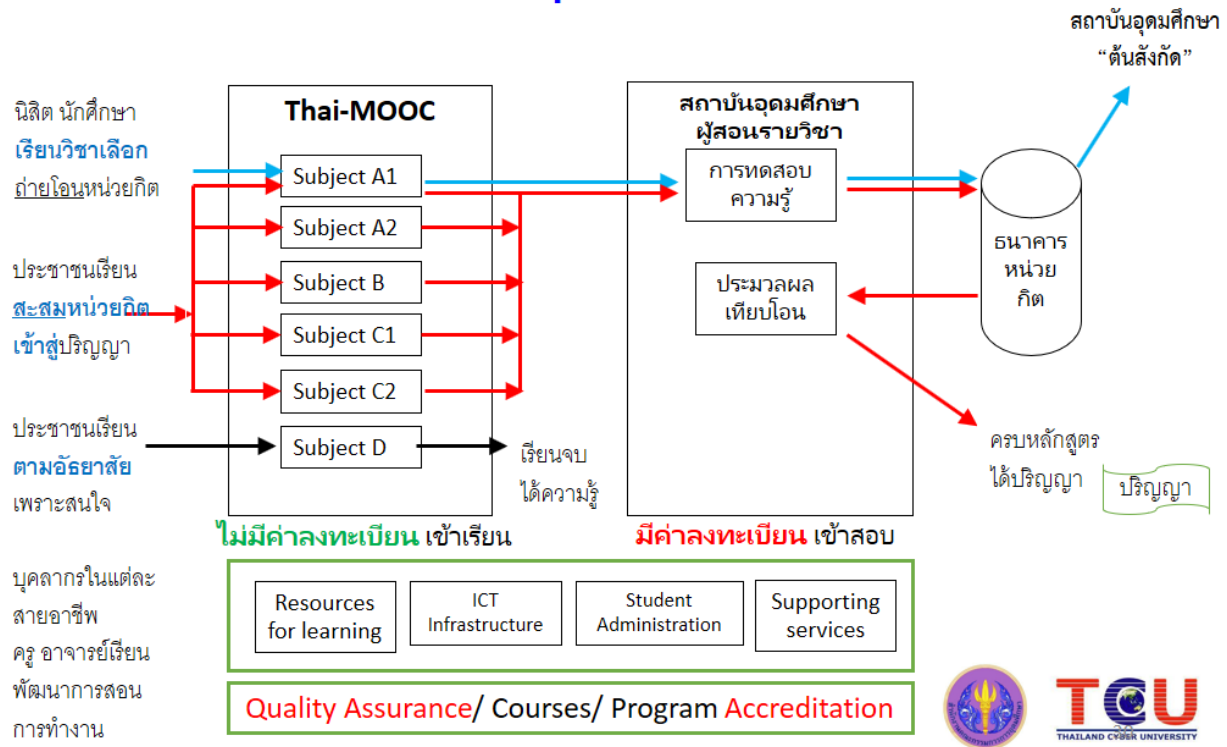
สถาบันอุดมศึกษา "ต้นสังกัด"

นิสิต นักศึกษา
เรียนวิชาเลือก
ถ่ายโอนหน่วยกิต

ประชาชนเรียน
สะสมหน่วยกิต
เข้าสู่ปริญญา

ประชาชนเรียน
ตามอัธยาศัย
เพราะสนใจ

บุคลากรในแต่ละสายอาชีพ
ครู อาจารย์เรียนพัฒนาการสอน
การทำงาน

Thai-MOOC

Subject A1
Subject A2
Subject B
Subject C1
Subject C2
Subject D

เรียนจบ
ได้ความรู้

ไม่มีค่าลงทะเบียน เข้าเรียน

สถาบันอุดมศึกษา
ผู้สอนรายวิชา

การทดสอบ
ความรู้

ประมวลผล
เทียบโอน

มีค่าลงทะเบียน เข้าสอบ

ธนาคาร
หน่วย
กิต

ครบหลักสูตร
ได้ปริญญา

ปริญญา

Resources for learning

ICT Infrastructure

Student Administration

Supporting services

Quality Assurance/ Courses/ Program Accreditation

TCU
THAILAND CYBER UNIVERSITY